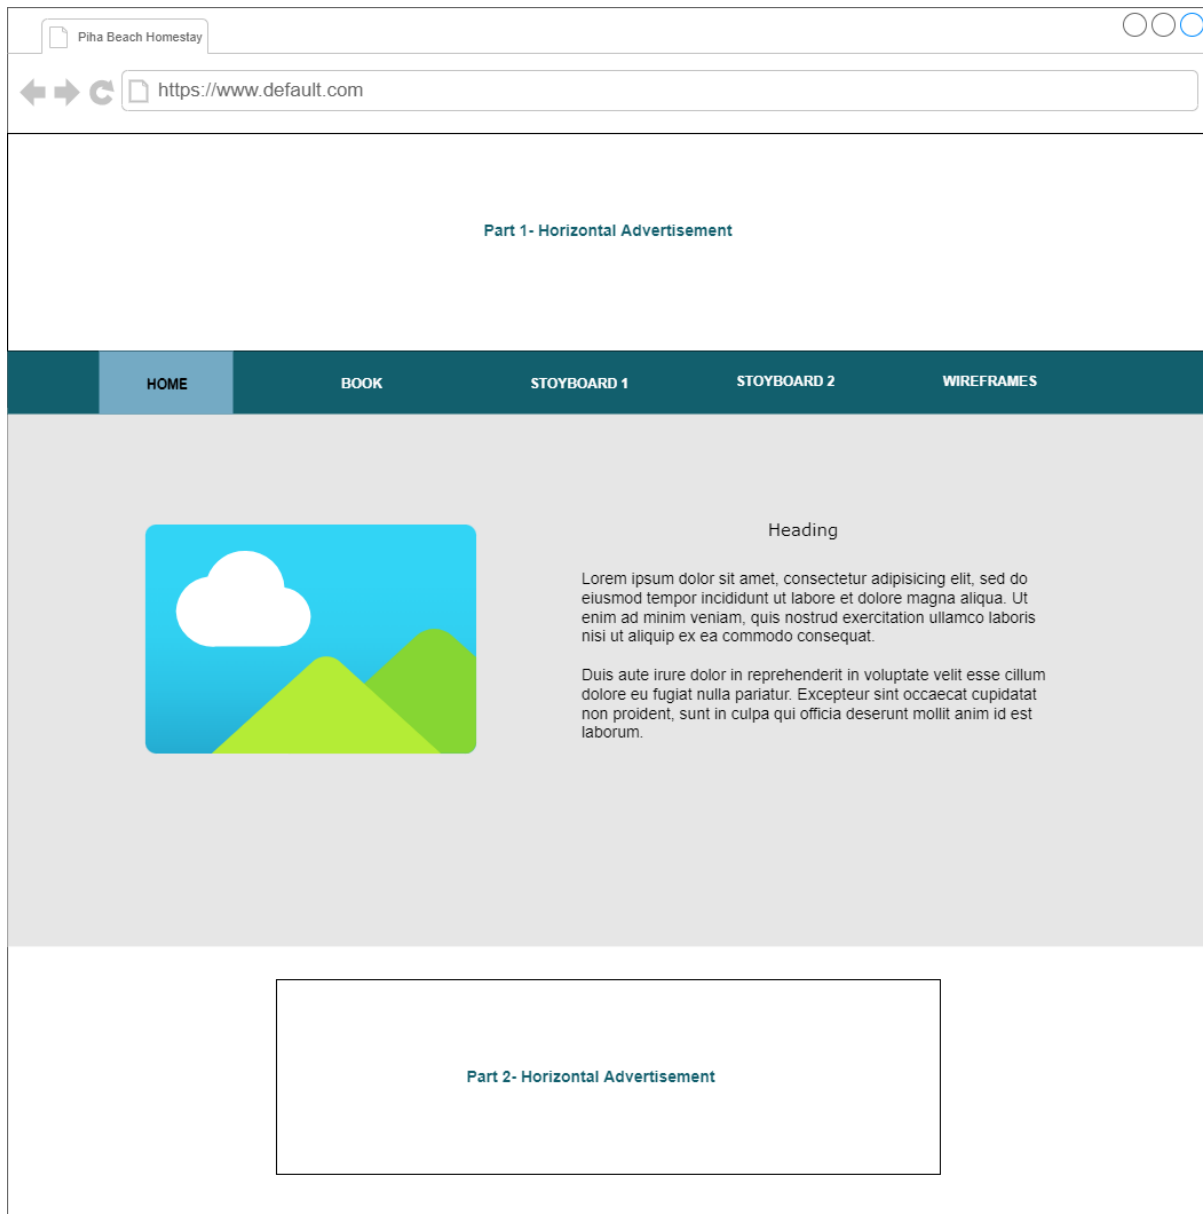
Piha Beach Homestay

https://www.default.com

Part 1- Horizontal Advertisement

HOME BOOK STOYBOARD 1 STOYBOARD 2 WIREFRAMES

Heading

Lorem ipsum dolor sit amet, consectetur adipisicing elit, sed do eiusmod tempor incididunt ut labore et dolore magna aliqua. Ut enim ad minim veniam, quis nostrud exercitation ullamco laboris nisi ut aliquip ex ea commodo consequat.

Duis aute irure dolor in reprehenderit in voluptate velit esse cillum dolore eu fugiat nulla pariatur. Excepteur sint occaecat cupidatat non proident, sunt in culpa qui officia deserunt mollit anim id est laborum.

Part 2- Horizontal Advertisement